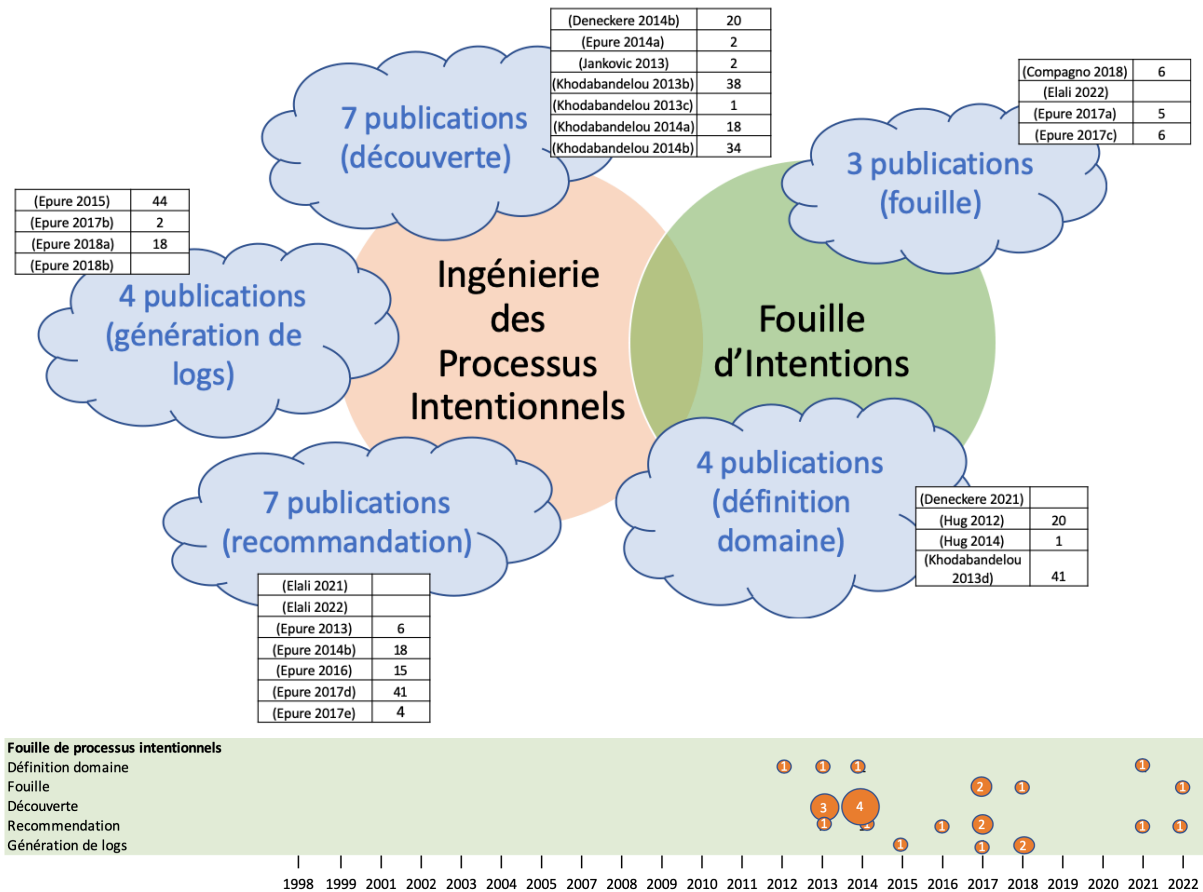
| (Deneckere 2014b) | 20 |
|---|---|
| (Epure 2014a) | 2 |
| (Jankovic 2013) | 2 |
| (Khodabandelou 2013b) | 38 |
| (Khodabandelou 2013c) | 1 |
| (Khodabandelou 2014a) | 18 |
| (Khodabandelou 2014b) | 34 |

7 publications (découverte)

| (Compagno 2018) | 6 |
|---|---|
| (Elali 2022) | |
| (Epure 2017a) | 5 |
| (Epure 2017c) | 6 |

3 publications (fouille)

| (Epure 2015) | 44 |
|---|---|
| (Epure 2017b) | 2 |
| (Epure 2018a) | 18 |
| (Epure 2018b) | |

4 publications (génération de logs)

Ingénierie des Processus Intentionnels

Fouille d'Intentions

4 publications (définition domaine)

| (Deneckere 2021) | |
|---|---|
| (Hug 2012) | 20 |
| (Hug 2014) | 1 |
| (Khodabandelou 2013d) | 41 |

7 publications (recommandation)

| (Elali 2021) | |
|---|---|
| (Elali 2022) | |
| (Epure 2013) | 6 |
| (Epure 2014b) | 18 |
| (Epure 2016) | 15 |
| (Epure 2017d) | 41 |
| (Epure 2017e) | 4 |

Fouille de processus intentionnels
Définition domaine 1 1 1 1
Fouille 2 1 1
Découverte 3 4
Recommendation 1 1 1 2 1 1
Génération de logs 1 1 2

1998 1999 2001 2002 2003 2004 2005 2007 2008 2009 2010 2011 2012 2013 2014 2015 2016 2017 2018 2019 2020 2021 2022